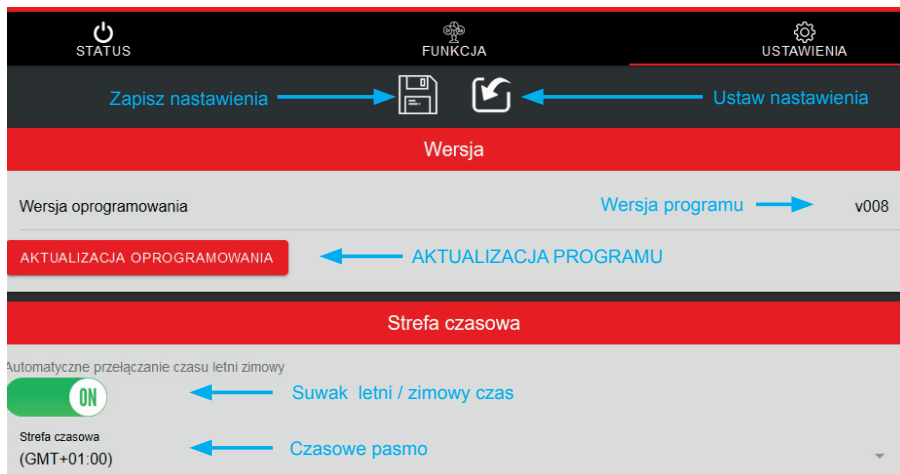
STATUS

FUNKCJA

USTAWIENIA

Zapisz nastawienia

Ustaw nastawienia

Wersja

Wersja oprogramowania

Wersja programu

v008

AKTUALIZACJA OPROGRAMOWANIA

AKTUALIZACJA PROGRAMU

Strefa czasowa

Automatyczne przełączanie czasu letni zimowy

ON

Suwak letni / zimowy czas

Strefa czasowa

(GMT+01:00)

Czasowe pasmo